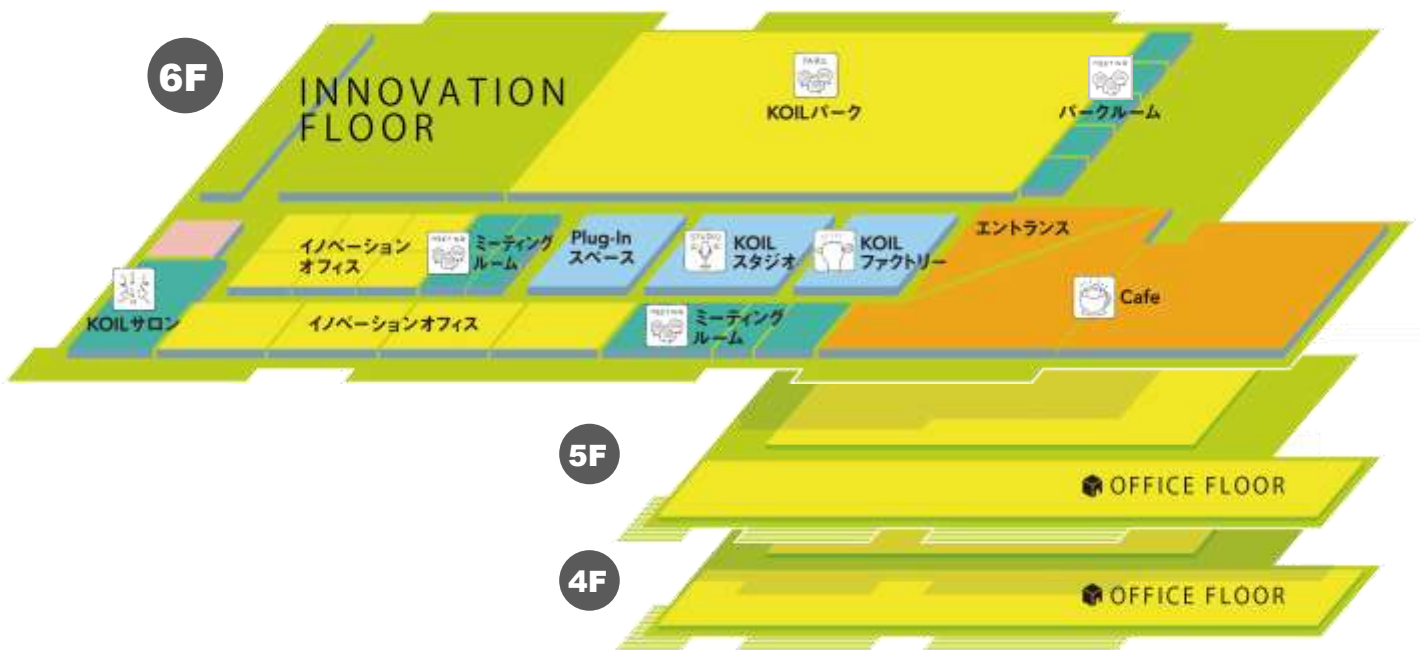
6F

INNOVATION FLOOR

PARK
KOILパーク

MEETING
パークルーム

イノベーションオフィス

MEETING
ミーティングルーム

Plug-In スペース

STUDIO
KOIL スタジオ

KOIL ファクトリー

エントランス

Cafe

KOILサロン

イノベーションオフィス

MEETING
ミーティングルーム

5F

OFFICE FLOOR

4F

OFFICE FLOOR